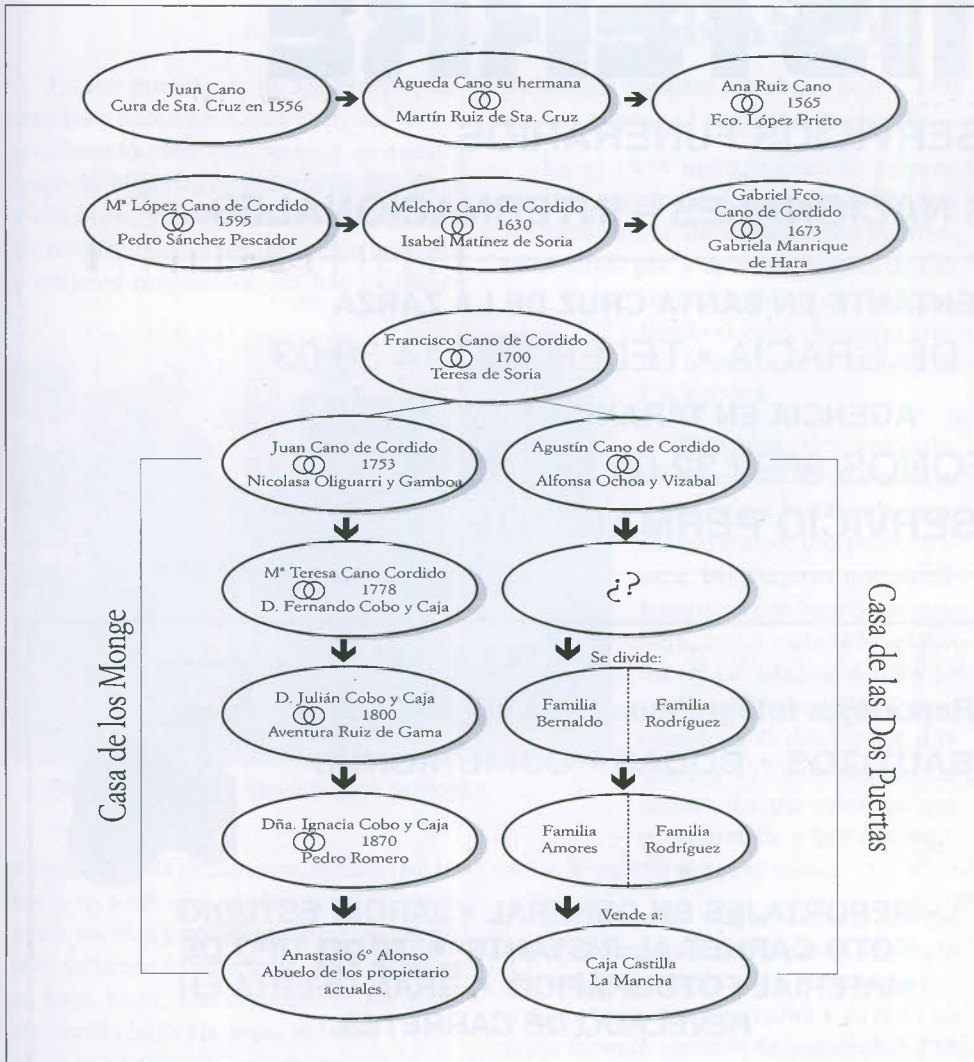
Juan Cano
Cura de Sta. Cruz en 1556

Agueda Cano su hermana
Martín Ruiz de Sta. Cruz

Ana Ruiz Cano
1565
Fco. López Prieto

Mª López Cano de Cordido
1595
Pedro Sánchez Pescador

Melchor Cano de Cordido
1630
Isabel Matínez de Soria

Gabriel Fco. Cano de Cordido
1673
Gabriela Manrique de Hara

Francisco Cano de Cordido
1700
Teresa de Soria

Juan Cano de Cordido
1753
Nicolasa Oliguarri y Gamboa

Agustín Cano de Cordido
Alfonsa Ochoa y Vizabal

Mª Teresa Cano Cordido
1778
D. Fernando Cobo y Caja

¿?

Se divide:

Familia Bernaldo

Familia Rodríguez

D. Julián Cobo y Caja
1800
Aventura Ruiz de Gama

Dña. Ignacia Cobo y Caja
1870
Pedro Romero

Familia Amores

Familia Rodríguez

Vende a:

Anastasio 6º Alonso
Abuelo de los propietario actuales.

Caja Castilla La Mancha

Casa de los Monge

Casa de las Dos Puertas